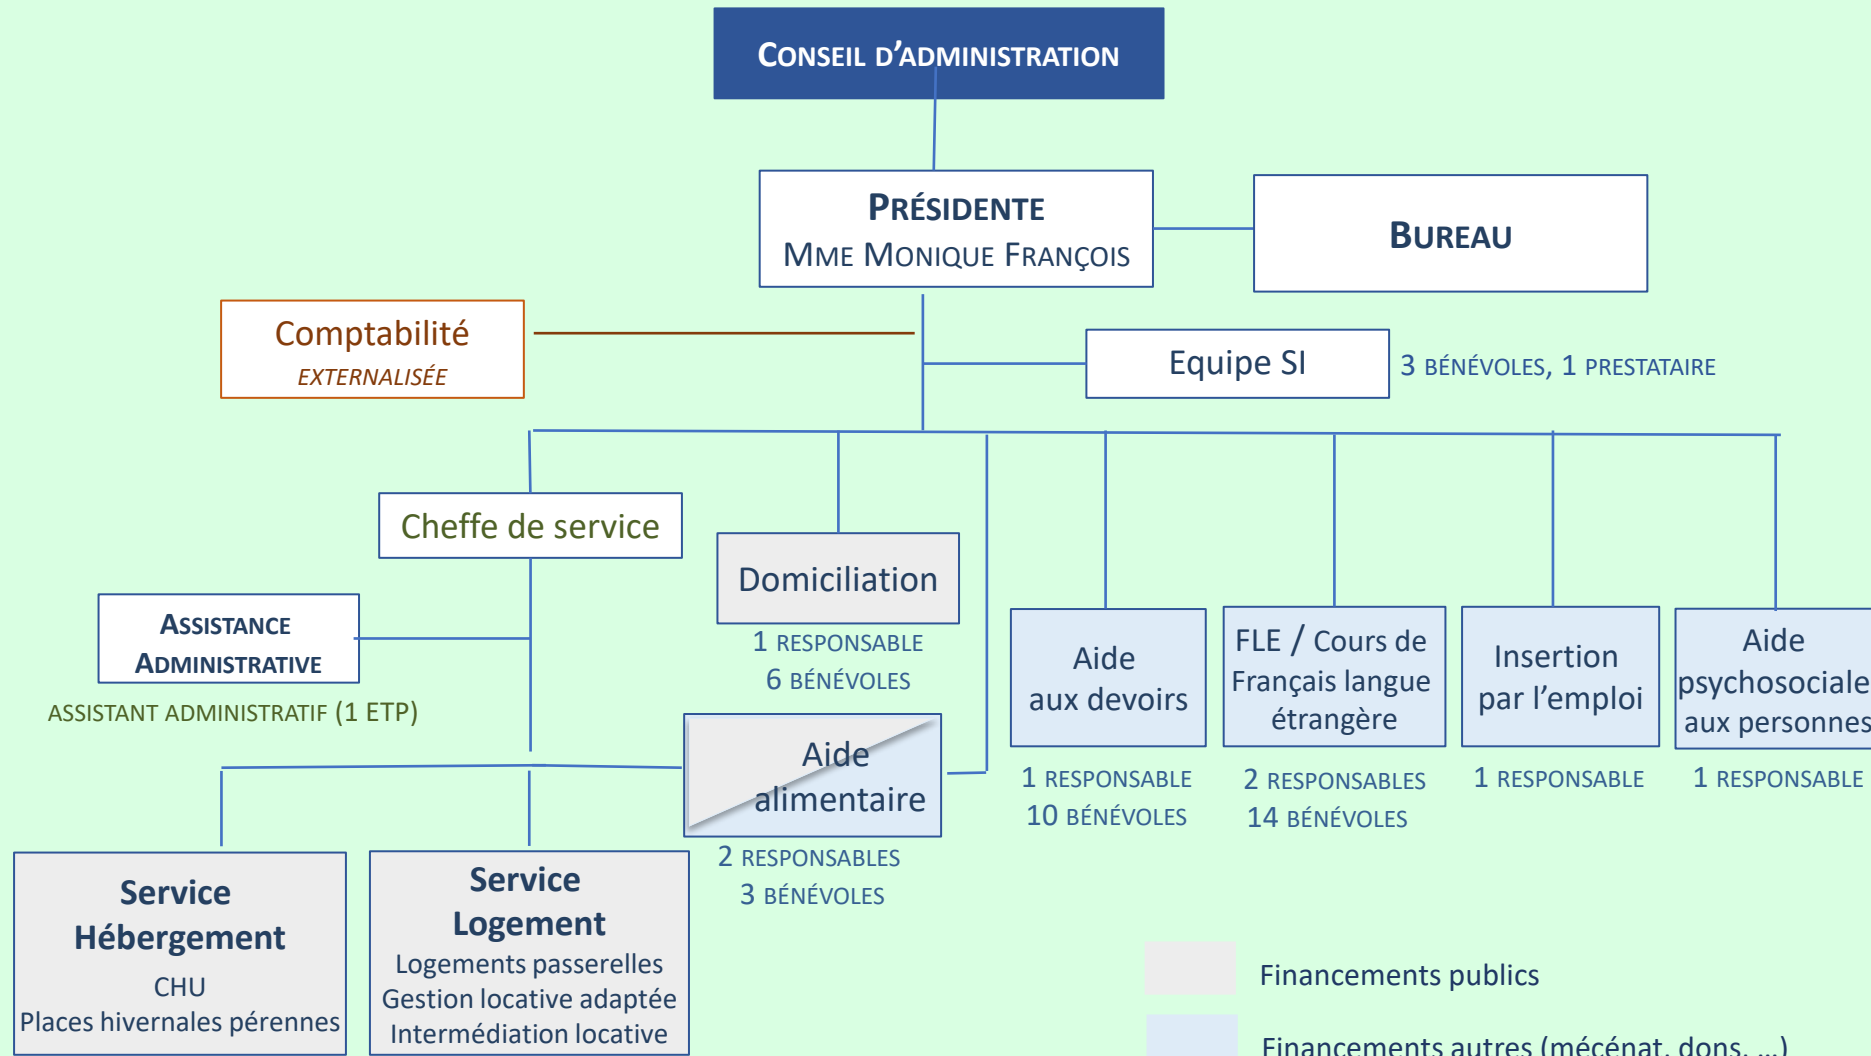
CONSEIL D'ADMINISTRATION

PRÉSIDENTE
MME MONIQUE FRANÇOIS

BUREAU

Comptabilité
EXTERNALISÉE

Equipe SI
3 BÉNÉVOLES, 1 PRESTATAIRE

Cheffe de service

ASSISTANCE ADMINISTRATIVE
ASSISTANT ADMINISTRATIF (1 ETP)

Domiciliation
1 RESPONSABLE
6 BÉNÉVOLES

Aide alimentaire
2 RESPONSABLES
3 BÉNÉVOLES

Aide aux devoirs
1 RESPONSABLE
10 BÉNÉVOLES

FLE / Cours de Français langue étrangère
2 RESPONSABLES
14 BÉNÉVOLES

Insertion par l'emploi
1 RESPONSABLE

Aide psychosociale aux personnes
1 RESPONSABLE

Service Hébergement
CHU
Places hivernales pérennes

Service Logement
Logements passerelles
Gestion locative adaptée
Intermédiation locative

Financements publics

Financements autres (mécénat, dons, ...)